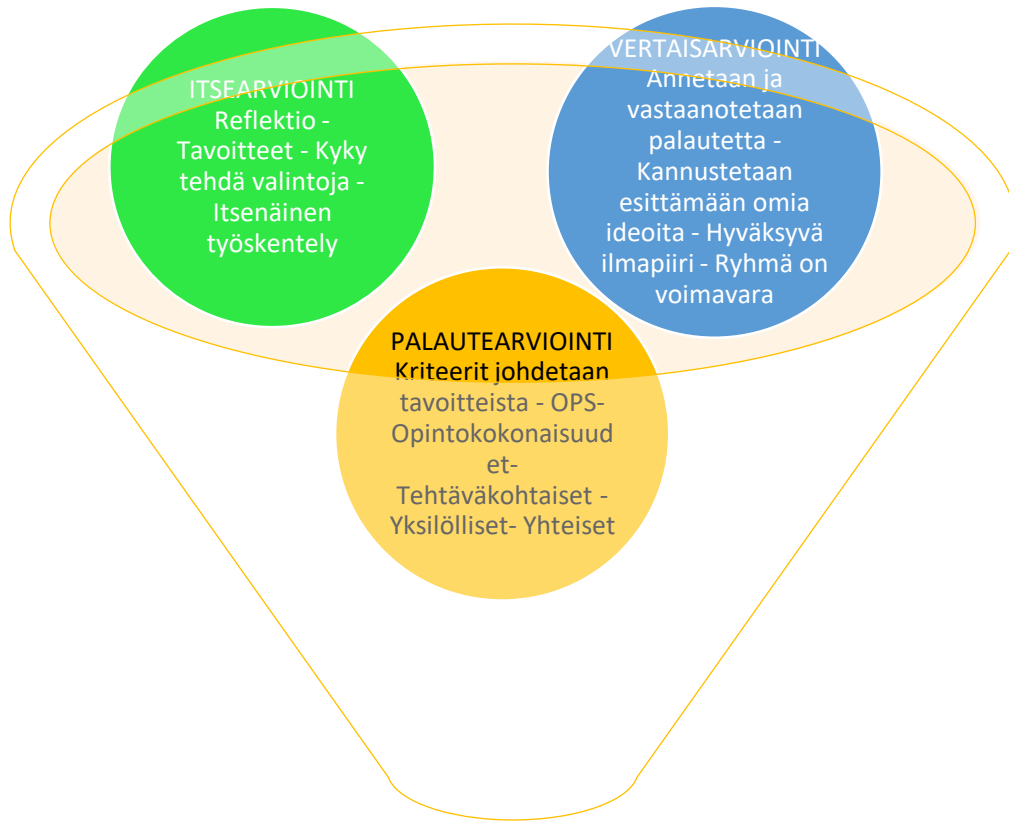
ITSEARVIOINTI Reflektio - Tavoitteet - Kyky tehdä valintoja - Itsenäinen työskentely

VERTAISARVIOINTI Annetaan ja vastaanotetaan palautetta - Kannustetaan esittämään omia ideoita - Hyväksyvä ilmapiiri - Ryhmä on voimavara

PALAUTEARVIOINTI Kriteerit johdetaan tavoitteista - OPS-Opintokokonaisuud et-Tehtäväkohtaiset - Yksilölliset- Yhteiset